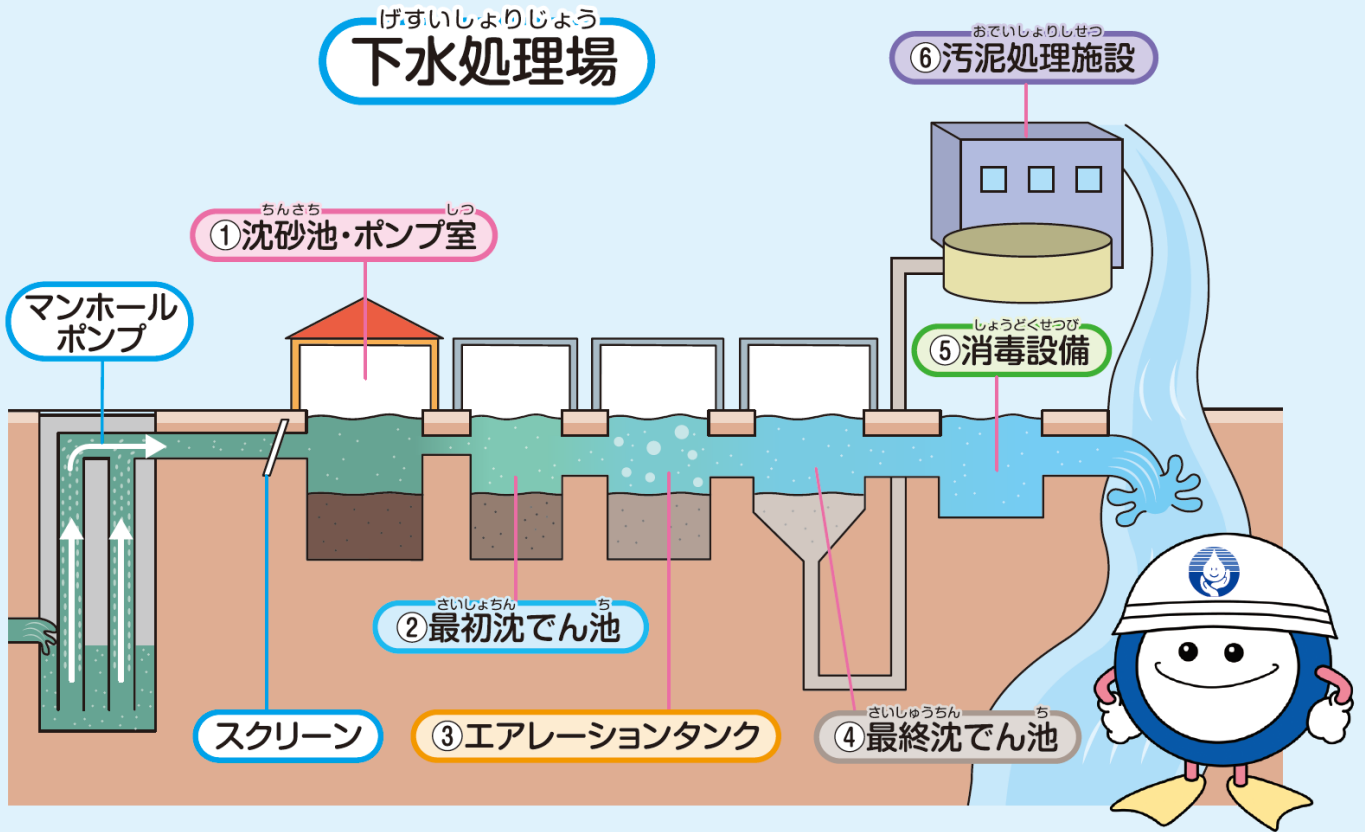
げすいしょりじょう
下水処理場

おでいしょりしせつ
⑥汚泥処理施設

ちんさち　しつ
①沈砂池・ポンプ室

マンホールポンプ

しょうどくせつび
⑤消毒設備

さいしょちん　ち
②最初沈でん池

スクリーン

③エアレーションタンク

さいしゅうちん　ち
④最終沈でん池